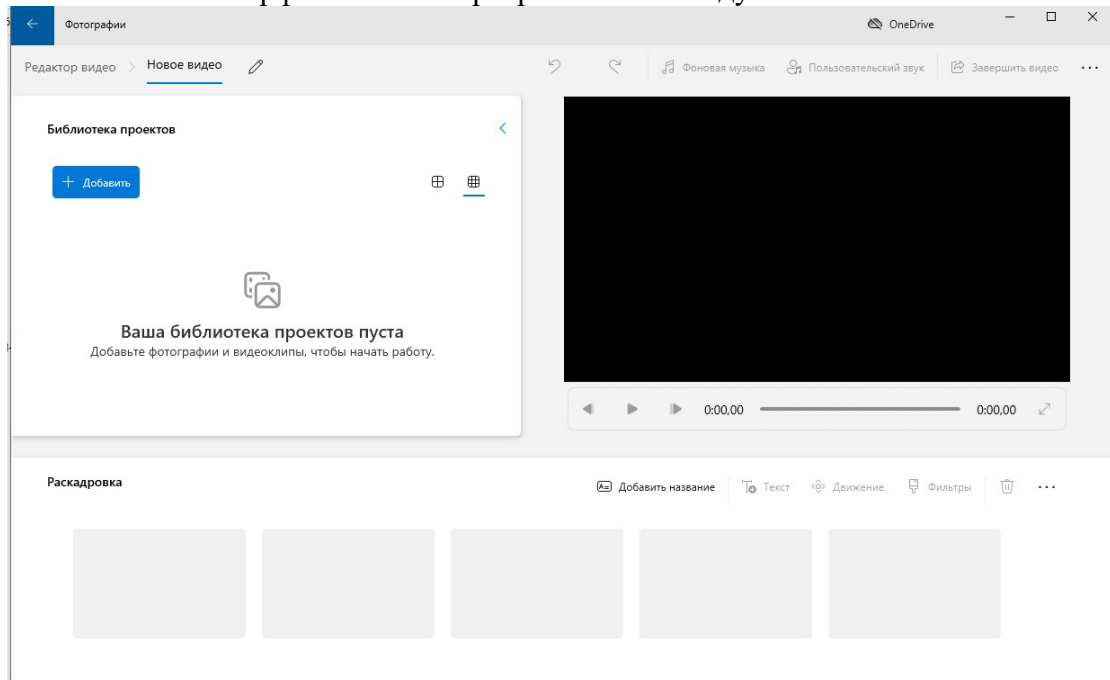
Фотографии

OneDrive

Редактор видео > Новое видео

Фоновая музыка Пользовательский звук Завершить видео ...

Библиотека проектов

+ Добавить

Ваша библиотека проектов пуста
Добавьте фотографии и видеоклипы, чтобы начать работу.

0:00,00 0:00,00

Раскадровка

Добавить название Текст Движение Фильтры ...